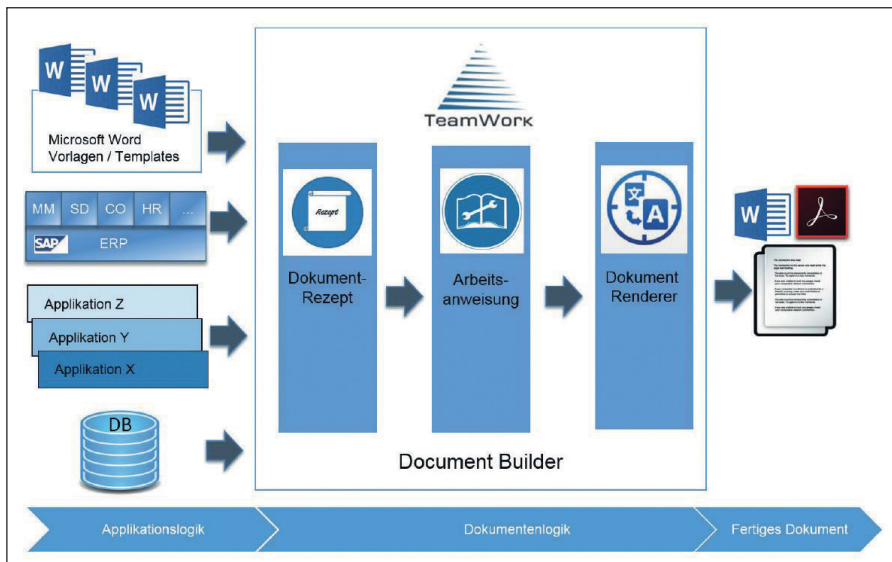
W W W
Microsoft Word
Vorlagen / Templates

MM SD CO HR ...
SAP ERP

Applikation Z
Applikation Y
Applikation X

DB

TeamWork

Rezept
Dokument-Rezept

Arbeitsanweisung

A
Dokument Renderer

Document Builder

W

Applikationslogik
Dokumentenlogik
Fertiges Dokument